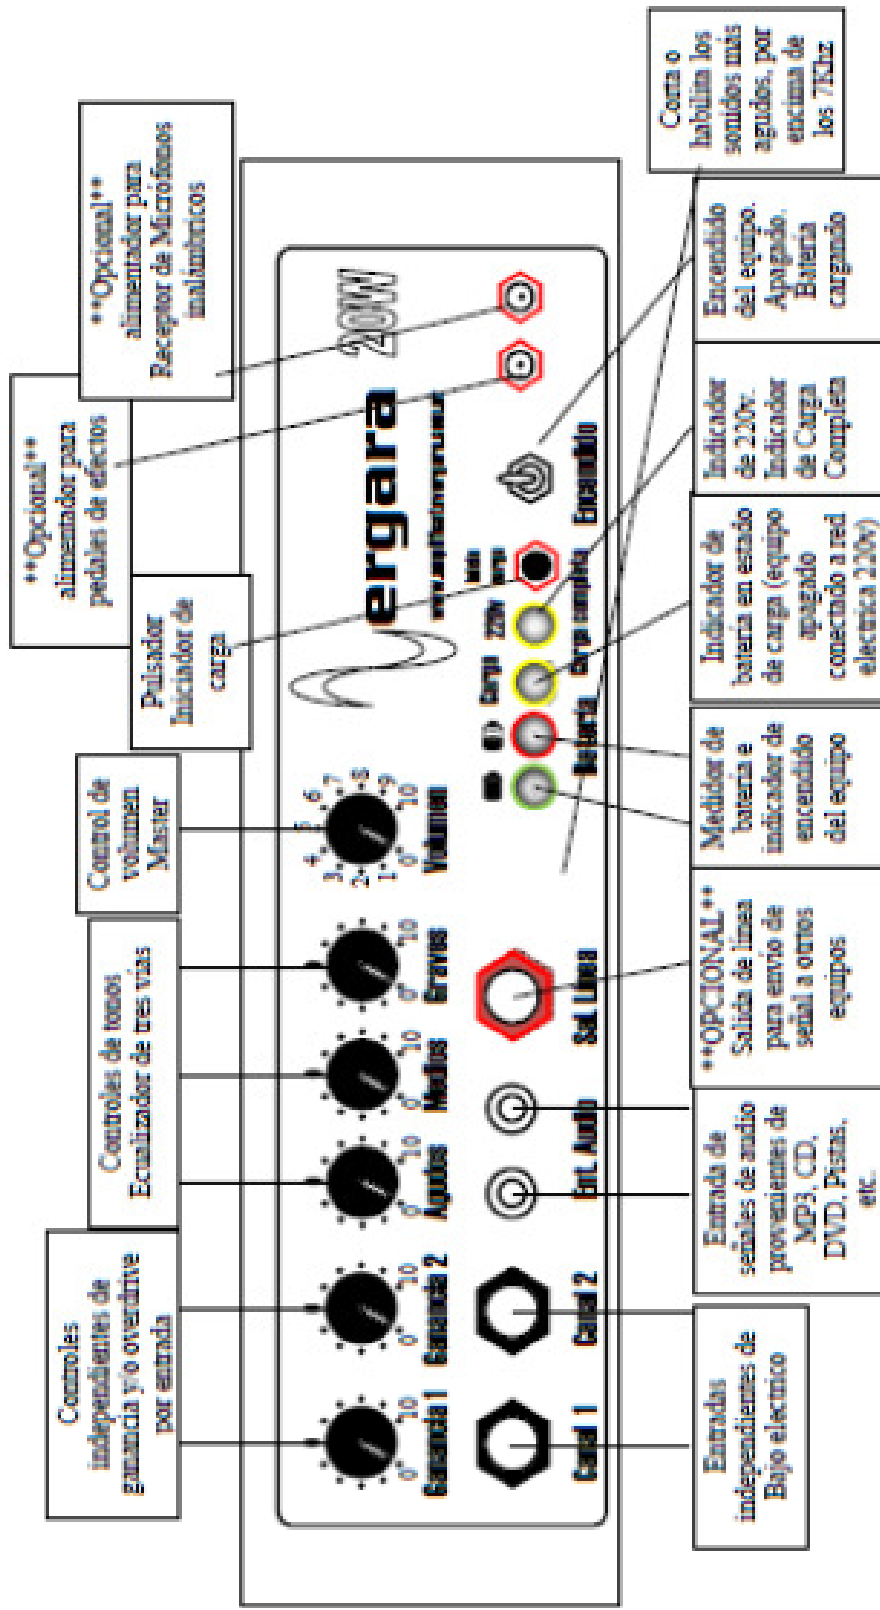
Corta o habilita los sonidos más agudos, por encima de los 7Khz

**Opcional** alimentador para Receptor de Micrófonos inalámbricos

**Opcional** alimentador para pedales de efectos

Pulsador Indicador de carga

Control de volumen Master

Controles de tonos Ecualizador de tres vías

Controles independientes de ganancia y/o overdrive por entrada

Vergara 20W
www.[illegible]

Encendido del equipo. Apagado. Batería cargando

Indicador de 220v. Indicador de Carga Completa

Indicador de batería en estado de carga (equipo apagado conectado a red eléctrica 220v)

Medidor de batería e indicador de encendido del equipo

**OPCIONAL** Salida de línea para envío de señal a otros equipos

Entrada de señales de audio provenientes de MP3, CD, DVD, Pistas, etc.

Entradas independientes de Bajo eléctrico

Ganancia 1
Canal 1
Ganancia 2
Canal 2
Agudos
Medios
Graves
Ent. Audio
Sal. Línea
Volumen
Batería
Carga
Carga completa
220v
Encendido